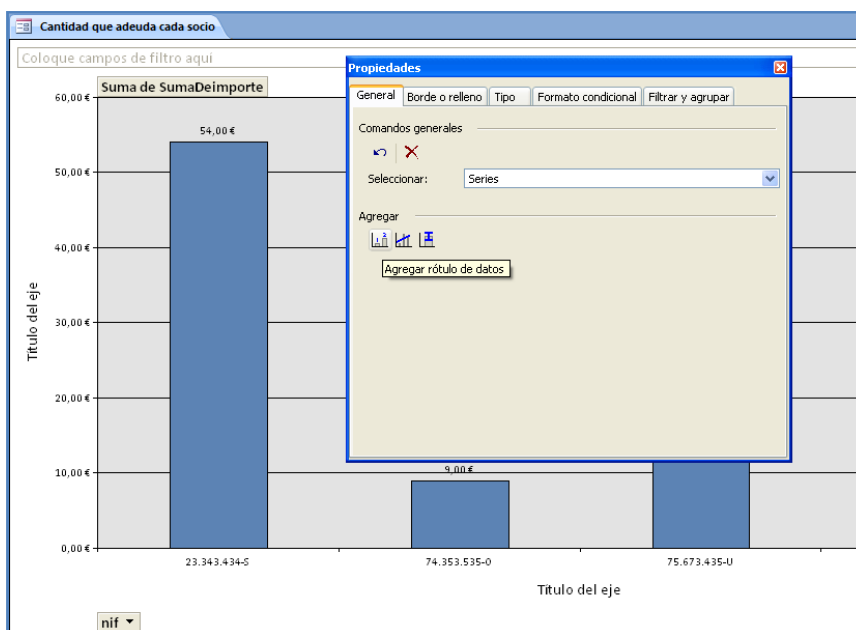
Cantidad que adeuda cada socio

Coloque campos de filtro aquí

Suma de SumaDeimporte

60,00 €
50,00 €
40,00 €
30,00 €
20,00 €
10,00 €
0,00 €

Título del eje

54,00 €

9,00 €

23.343.434-S
74.353.535-0
75.673.435-U

Título del eje

nif

Propiedades

General | Borde o relleno | Tipo | Formato condicional | Filtrar y agrupar

Comandos generales

Seleccionar: Series

Agregar

Agregar rótulo de datos